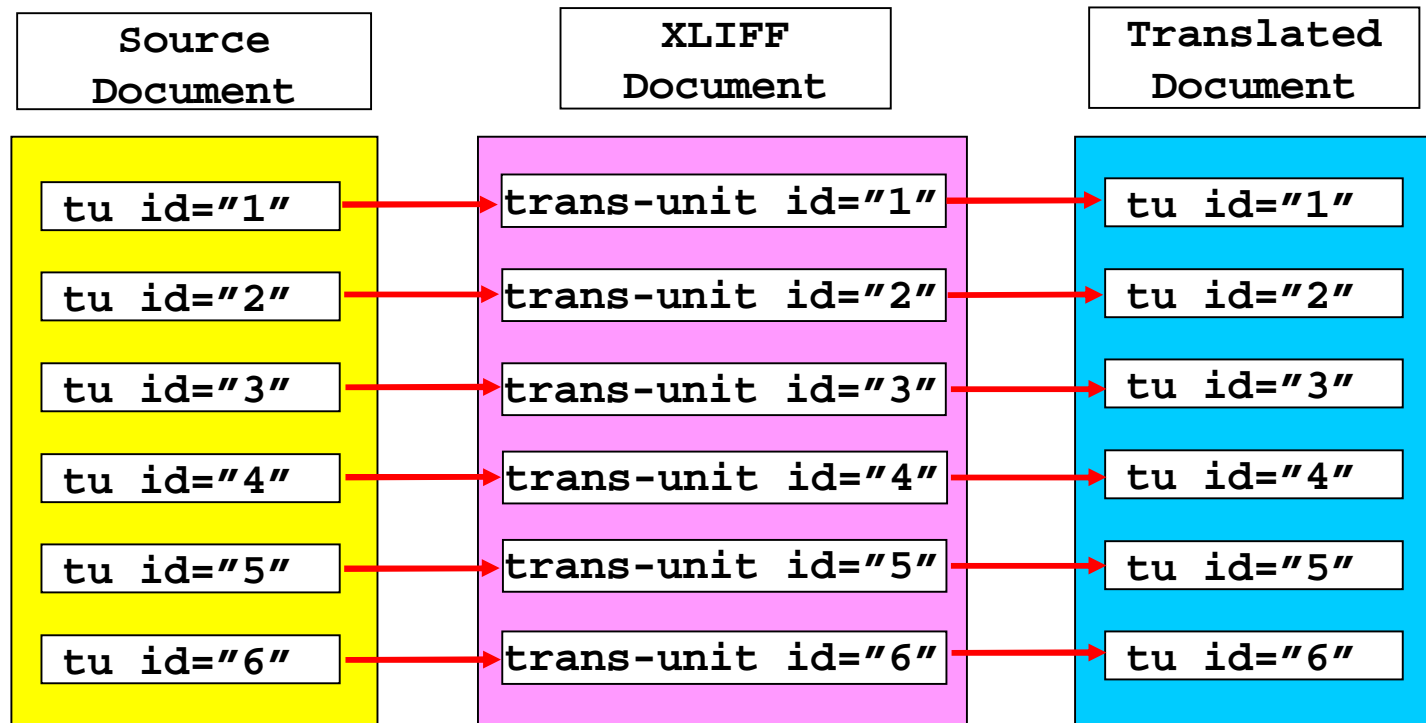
Source Document

XLIFF Document

Translated Document

tu id="1"
tu id="2"
tu id="3"
tu id="4"
tu id="5"
tu id="6"

trans-unit id="1"
trans-unit id="2"
trans-unit id="3"
trans-unit id="4"
trans-unit id="5"
trans-unit id="6"

tu id="1"
tu id="2"
tu id="3"
tu id="4"
tu id="5"
tu id="6"